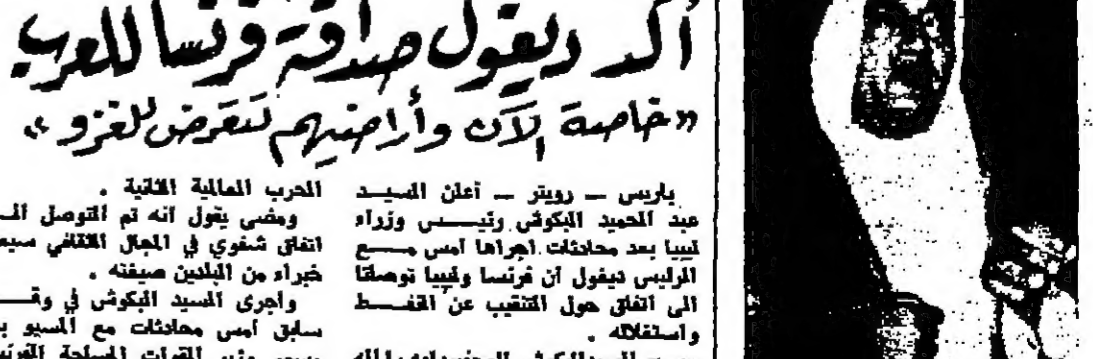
أكد ديغول صداقة فرنسا للعرب
«خاصة الآن وأراضيهم تتعرض للغزو»

باريس ــ رويتر ــ أعلن السيد عبد الحميد البكوش رئيس وزراء ليبيا بعد محادثات اجراها امس مع الرئيس ديغول ان فرنسا وليبيا توصلتا الى اتفاق حول التنقيب عن النفط واستغلاله .

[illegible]

الحرب العالمية الثانية .
ومضى يقول انه تم التوصل الى اتفاق شفوي في المجال الثقافي سيضع خبراء من البلدين صيغته .
واجرى السيد البكوش في وقت سابق امس محادثات مع المسيو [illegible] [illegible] القوات المسلحة الفرنسية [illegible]